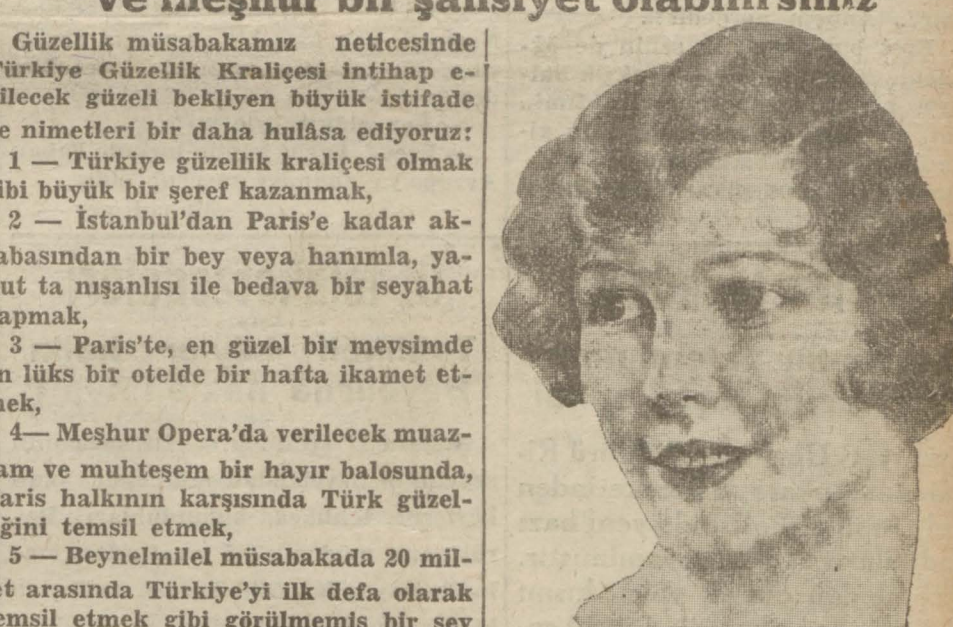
ve meşhur bir şahsiyet olabilirsiniz

Güzellik müsabakamız neticesinde Türkiye Güzellik Kraliçesi intihap edilecek güzeli bekliyen büyük istifade ve nimetleri bir daha hulâsa ediyoruz:

1 — Türkiye güzellik kraliçesi olmak gibi büyük bir şeref kazanmak,

2 — İstanbul'dan Paris'e kadar akrabasından bir bey veya hanımla, yahut ta nışanlısı ile bedava bir seyahat yapmak,

3 — Paris'te, en güzel bir mevsimde en lüks bir otelde bir hafta ikamet etmek,

4— Meşhur Opera'da verilecek muazzam ve muhteşem bir hayır balosunda, Paris halkının karşısında Türk güzelliğini temsil etmek,

5 — Beynelmilel müsabakada 20 millet arasında Türkiye'yi ilk defa olarak temsil etmek gibi görülmemiş bir şey